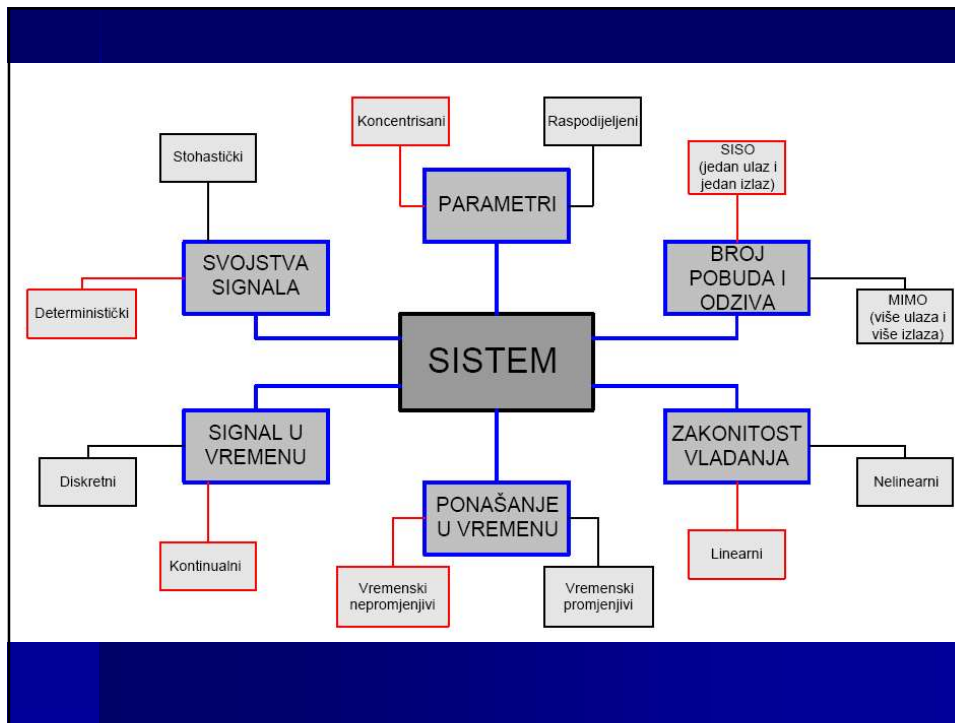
Koncentrisani

Raspodijeljeni

Stohastički

PARAMETRI

SISO (jedan ulaz i jedan izlaz)

SVOJSTVA SIGNALA

BROJ POBUDA I ODZIVA

Deterministički

MIMO (više ulaza i više izlaza)

SISTEM

SIGNAL U VREMENU

ZAKONITOST VLADANJA

Diskretni

Nelinearni

PONAŠANJE U VREMENU

Kontinualni

Linearni

Vremenski nepromjenjivi

Vremenski promjenjivi